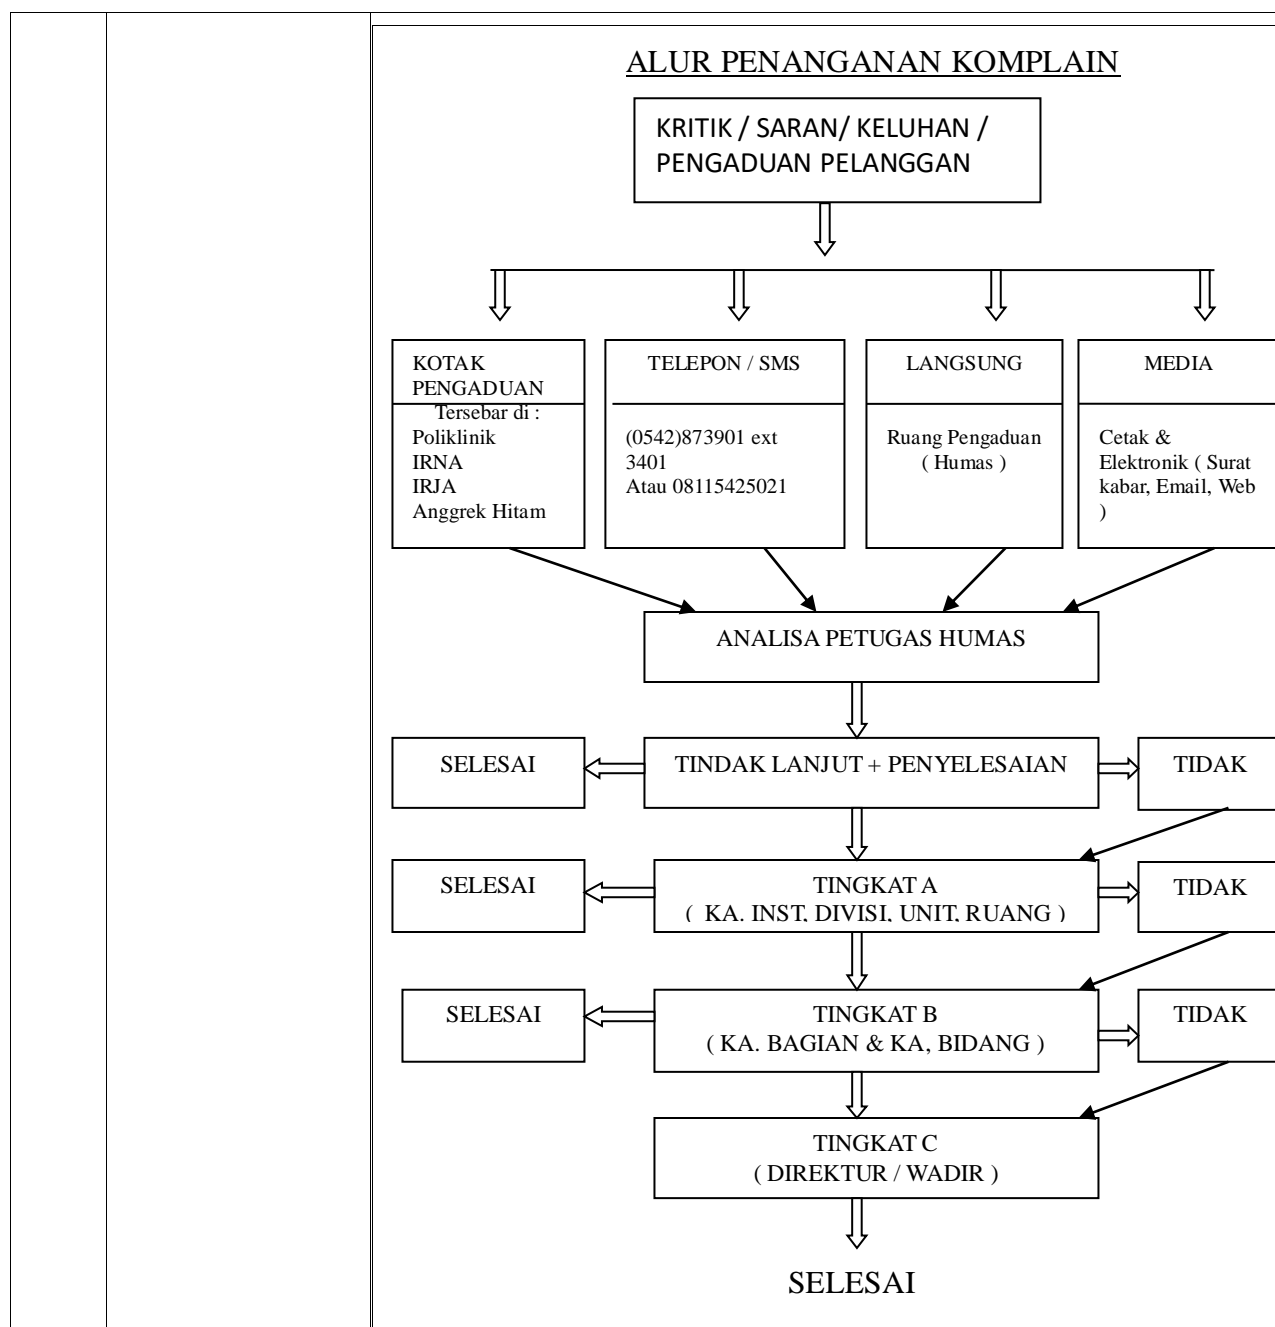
ALUR PENANGANAN KOMPLAIN

KRITIK / SARAN/ KELUHAN / PENGADUAN PELANGGAN

KOTAK PENGADUAN

Tersebar di :
Poliklinik
IRNA
IRJA
Anggrek Hitam

TELEPON / SMS

(0542)873901 ext 3401
Atau 08115425021

LANGSUNG

Ruang Pengaduan ( Humas )

MEDIA

Cetak & Elektronik ( Surat kabar, Email, Web )

ANALISA PETUGAS HUMAS

SELESAI

TINDAK LANJUT + PENYELESAIAN

TIDAK

SELESAI

TINGKAT A
( KA. INST, DIVISI, UNIT, RUANG )

TIDAK

SELESAI

TINGKAT B
( KA. BAGIAN & KA, BIDANG )

TIDAK

TINGKAT C
( DIREKTUR / WADIR )

SELESAI